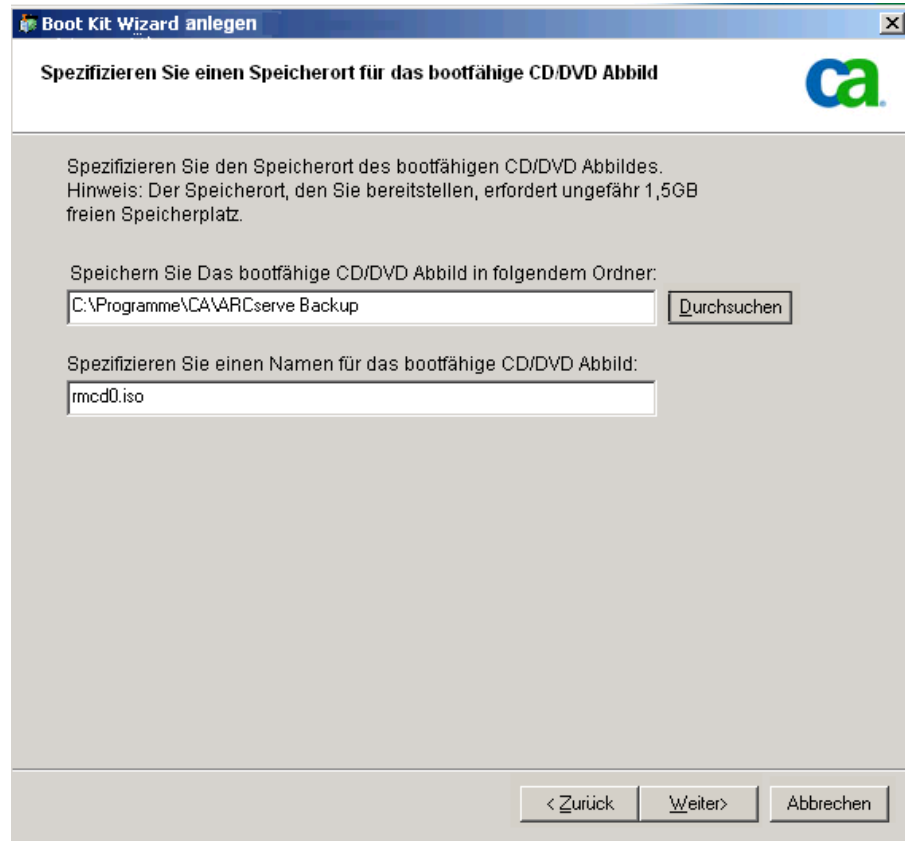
Boot Kit Wizard anlegen

Spezifizieren Sie einen Speicherort für das bootfähige CD/DVD Abbild

ca.

Spezifizieren Sie den Speicherort des bootfähigen CD/DVD Abbildes.
Hinweis: Der Speicherort, den Sie bereitstellen, erfordert ungefähr 1,5GB freien Speicherplatz.

Speichern Sie Das bootfähige CD/DVD Abbild in folgendem Ordner:

C:\Programme\CA\ARCserve Backup

Durchsuchen

Spezifizieren Sie einen Namen für das bootfähige CD/DVD Abbild:

rmcd0.iso

< Zurück

Weiter>

Abbrechen